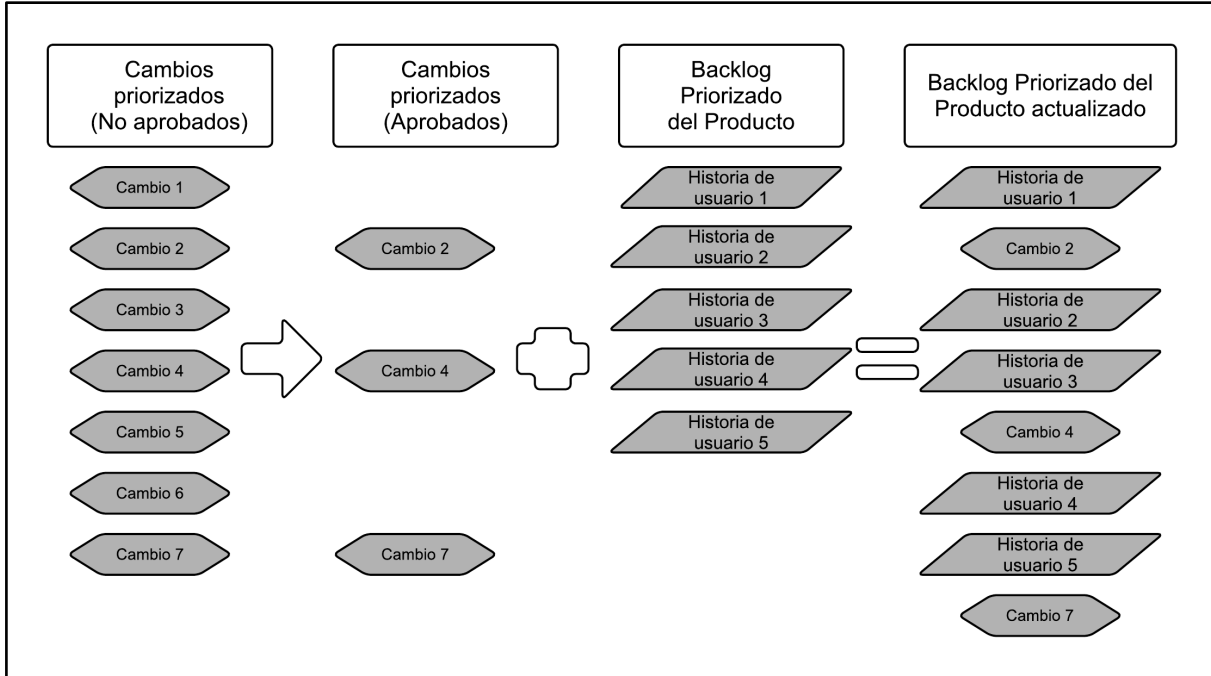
Cambios priorizados (No aprobados)

Cambio 1

Cambio 2

Cambio 3

Cambio 4

Cambio 5

Cambio 6

Cambio 7

Cambios priorizados (Aprobados)

Cambio 2

Cambio 4

Cambio 7

Backlog Priorizado del Producto

Historia de usuario 1

Historia de usuario 2

Historia de usuario 3

Historia de usuario 4

Historia de usuario 5

Backlog Priorizado del Producto actualizado

Historia de usuario 1

Cambio 2

Historia de usuario 2

Historia de usuario 3

Cambio 4

Historia de usuario 4

Historia de usuario 5

Cambio 7